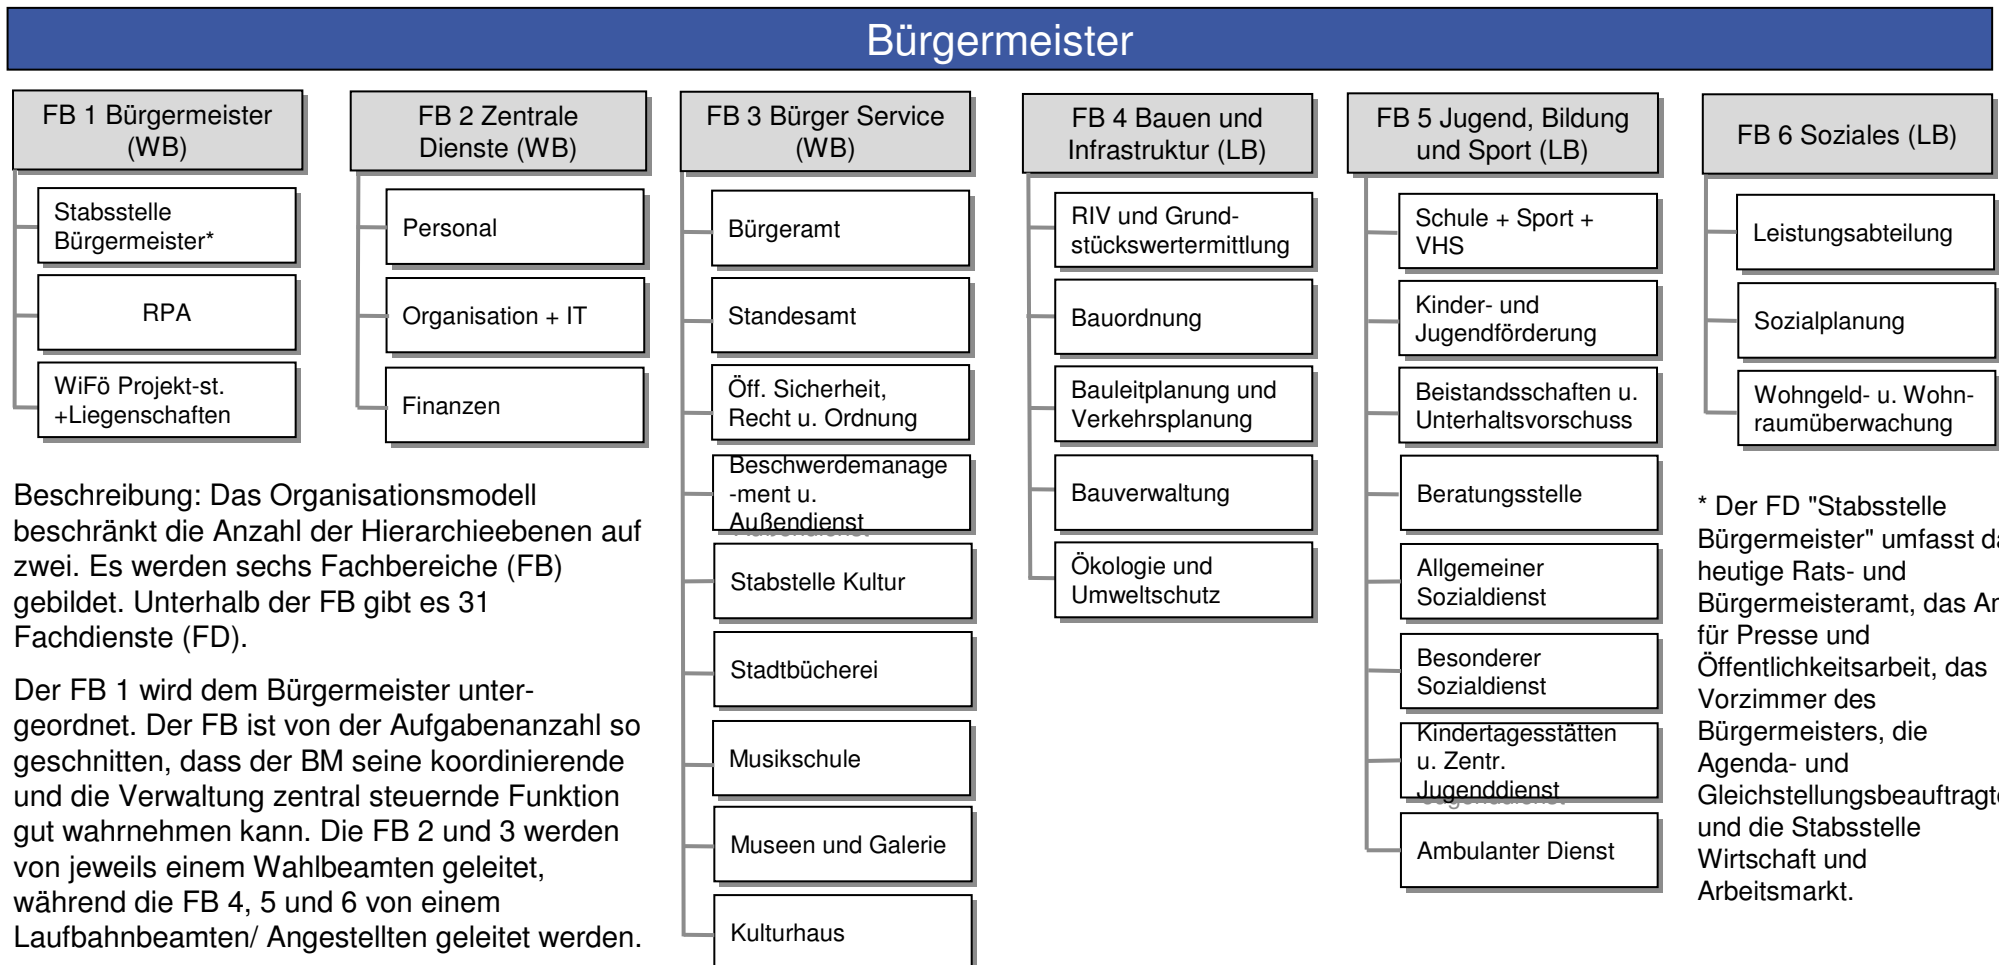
Bürgermeister

FB 1 Bürgermeister (WB)

Stabsstelle Bürgermeister*

RPA

WiFö Projekt-st. +Liegenschaften

FB 2 Zentrale Dienste (WB)

Personal

Organisation + IT

Finanzen

FB 3 Bürger Service (WB)

Bürgeramt

Standesamt

Öff. Sicherheit, Recht u. Ordnung

Beschwerdemanage -ment u. Außendienst

Stabstelle Kultur

Stadtbücherei

Musikschule

Museen und Galerie

Kulturhaus

FB 4 Bauen und Infrastruktur (LB)

RIV und Grundstückswertermittlung

Bauordnung

Bauleitplanung und Verkehrsplanung

Bauverwaltung

Ökologie und Umweltschutz

FB 5 Jugend, Bildung und Sport (LB)

Schule + Sport + VHS

Kinder- und Jugendförderung

Beistandsschaften u. Unterhaltsvorschuss

Beratungsstelle

Allgemeiner Sozialdienst

Besonderer Sozialdienst

Kindertagesstätten u. Zentr. Jugenddienst

Ambulanter Dienst

FB 6 Soziales (LB)

Leistungsabteilung

Sozialplanung

Wohngeld- u. Wohnraumüberwachung

Beschreibung: Das Organisationsmodell beschränkt die Anzahl der Hierarchieebenen auf zwei. Es werden sechs Fachbereiche (FB) gebildet. Unterhalb der FB gibt es 31 Fachdienste (FD).

Der FB 1 wird dem Bürgermeister untergeordnet. Der FB ist von der Aufgabenanzahl so geschnitten, dass der BM seine koordinierende und die Verwaltung zentral steuernde Funktion gut wahrnehmen kann. Die FB 2 und 3 werden von jeweils einem Wahlbeamten geleitet, während die FB 4, 5 und 6 von einem Laufbahnbeamten/ Angestellten geleitet werden.

* Der FD "Stabsstelle Bürgermeister" umfasst d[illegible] heutige Rats- und Bürgermeisteramt, das A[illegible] für Presse und Öffentlichkeitsarbeit, das Vorzimmer des Bürgermeisters, die Agenda- und Gleichstellungsbeauftragt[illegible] und die Stabsstelle Wirtschaft und Arbeitsmarkt.